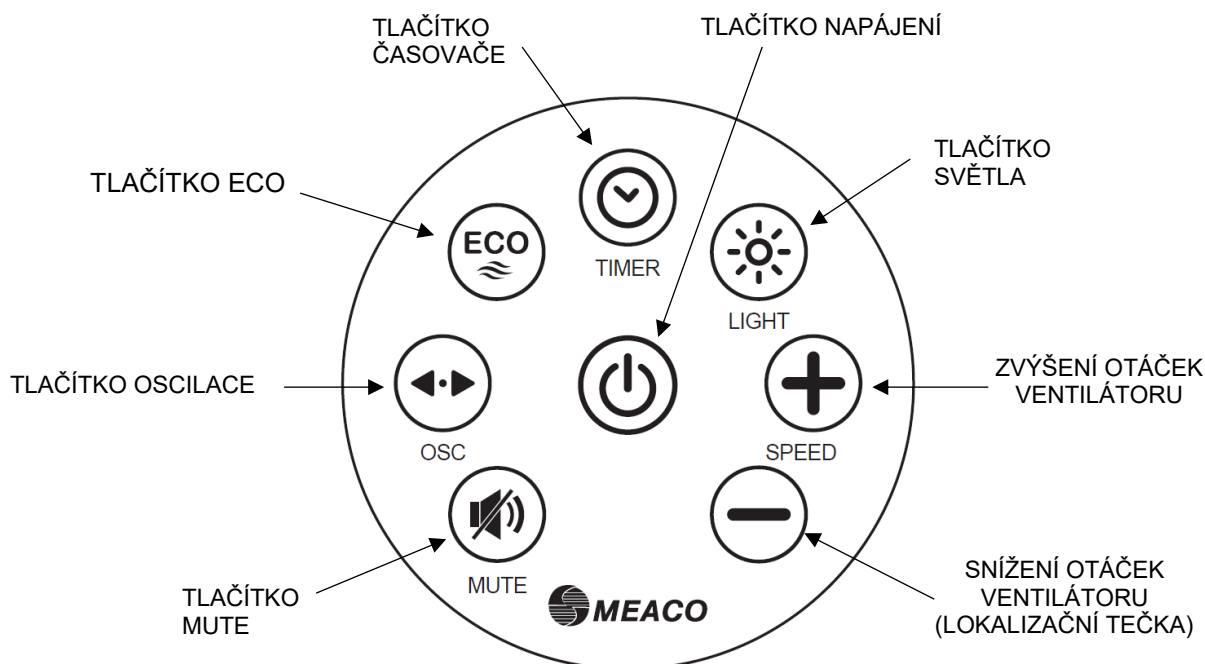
TLAČÍTKO ČASOVAČE

TLAČÍTKO NAPÁJENÍ

TLAČÍTKO SVĚTLA

TLAČÍTKO ECO

ECO

TIMER

LIGHT

TLAČÍTKO OSCILACE

ZVÝŠENÍ OTÁČEK VENTILÁTORU

OSC

SPEED

TLAČÍTKO MUTE

MUTE

MEACO

SNÍŽENÍ OTÁČEK VENTILÁTORU (LOKALIZAČNÍ TEČKA)